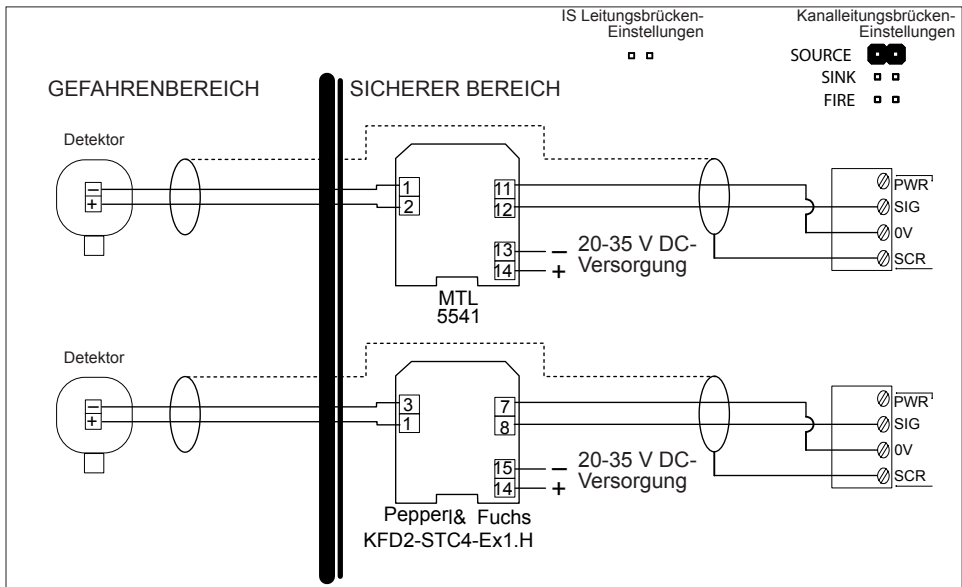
IS Leitungsbrücken-Einstellungen

Kanalleitungsbrücken-Einstellungen

SOURCE

SINK

FIRE

GEFAHRENBEREICH

SICHERER BEREICH

Detektor

−
+

1
2

11
12

13 −
14 +

20-35 V DC-Versorgung

MTL
5541

PWR
SIG
0V
SCR

Detektor

−
+

3
1

7
8

15 −
14 +

20-35 V DC-Versorgung

Pepperl& Fuchs
KFD2-STC4-Ex1.H

PWR
SIG
0V
SCR